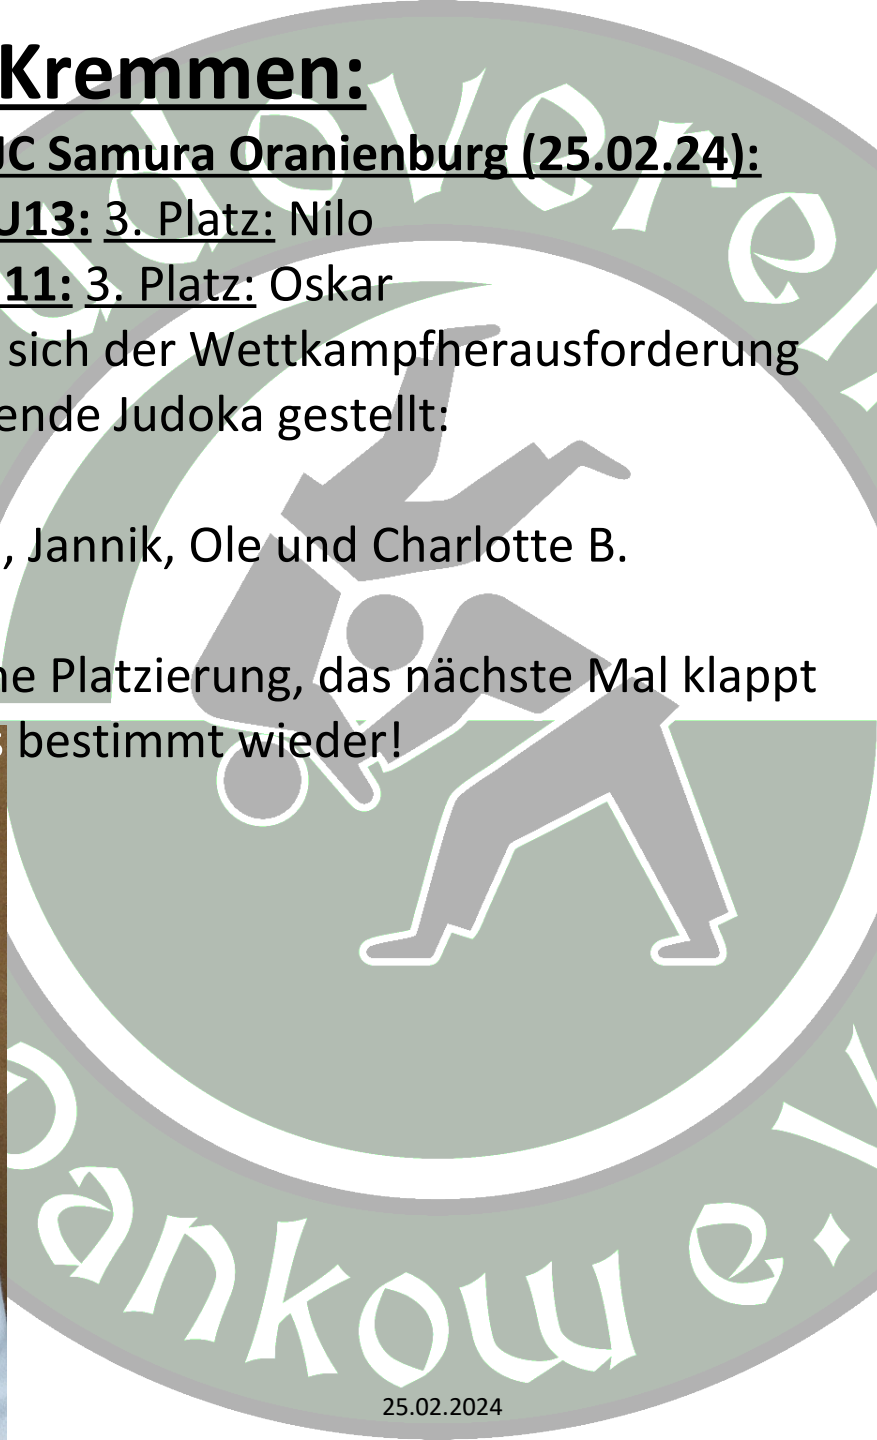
Kremmen:

JC Samura Oranienburg (25.02.24):

U13: 3. Platz: Nilo

11: 3. Platz: Oskar

sich der Wettkampfherausforderung ende Judoka gestellt:

, Jannik, Ole und Charlotte B.

ne Platzierung, das nächste Mal klappt s bestimmt wieder!

25.02.2024